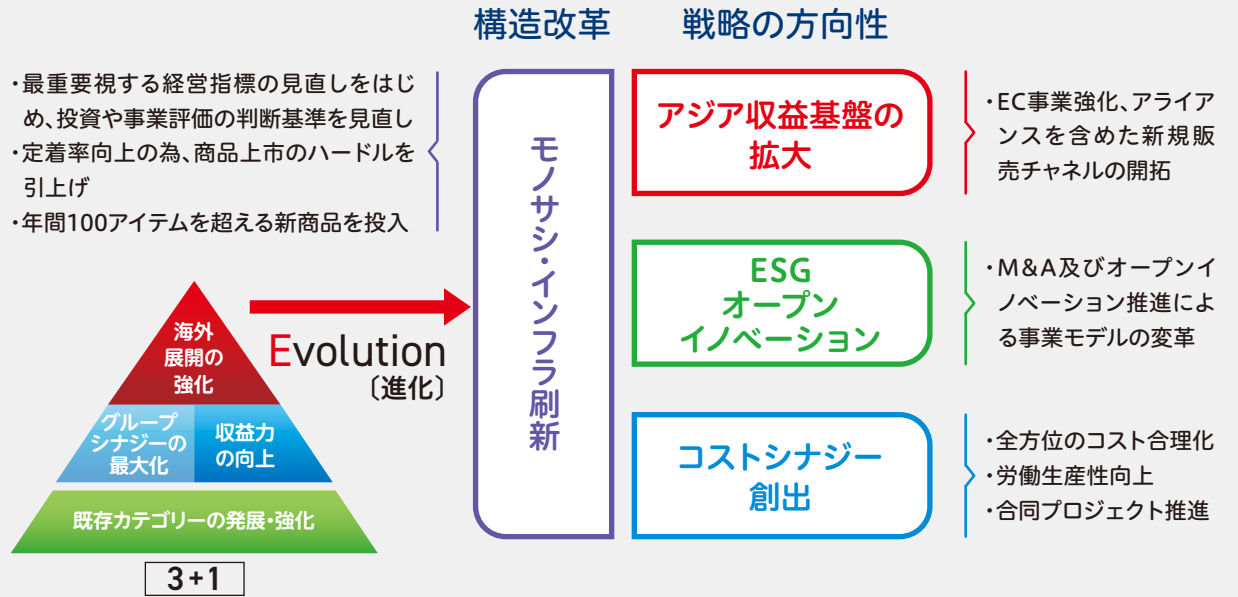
構造改革　戦略の方向性

・最重要視する経営指標の見直しをはじめ、投資や事業評価の判断基準を見直し
・定着率向上の為、商品上市のハードルを引上げ
・年間100アイテムを超える新商品を投入

海外展開の強化

グループシナジーの最大化

収益力の向上

既存カテゴリーの発展・強化

3+1

Evolution〔進化〕

モノサシ・インフラ刷新

アジア収益基盤の拡大

ESG オープンイノベーション

コストシナジー創出

・EC事業強化、アライアンスを含めた新規販売チャネルの開拓

・M&A及びオープンイノベーションによる事業モデルの変革

・全方位のコスト合理化
・労働生産性向上
・合同プロジェクト推進